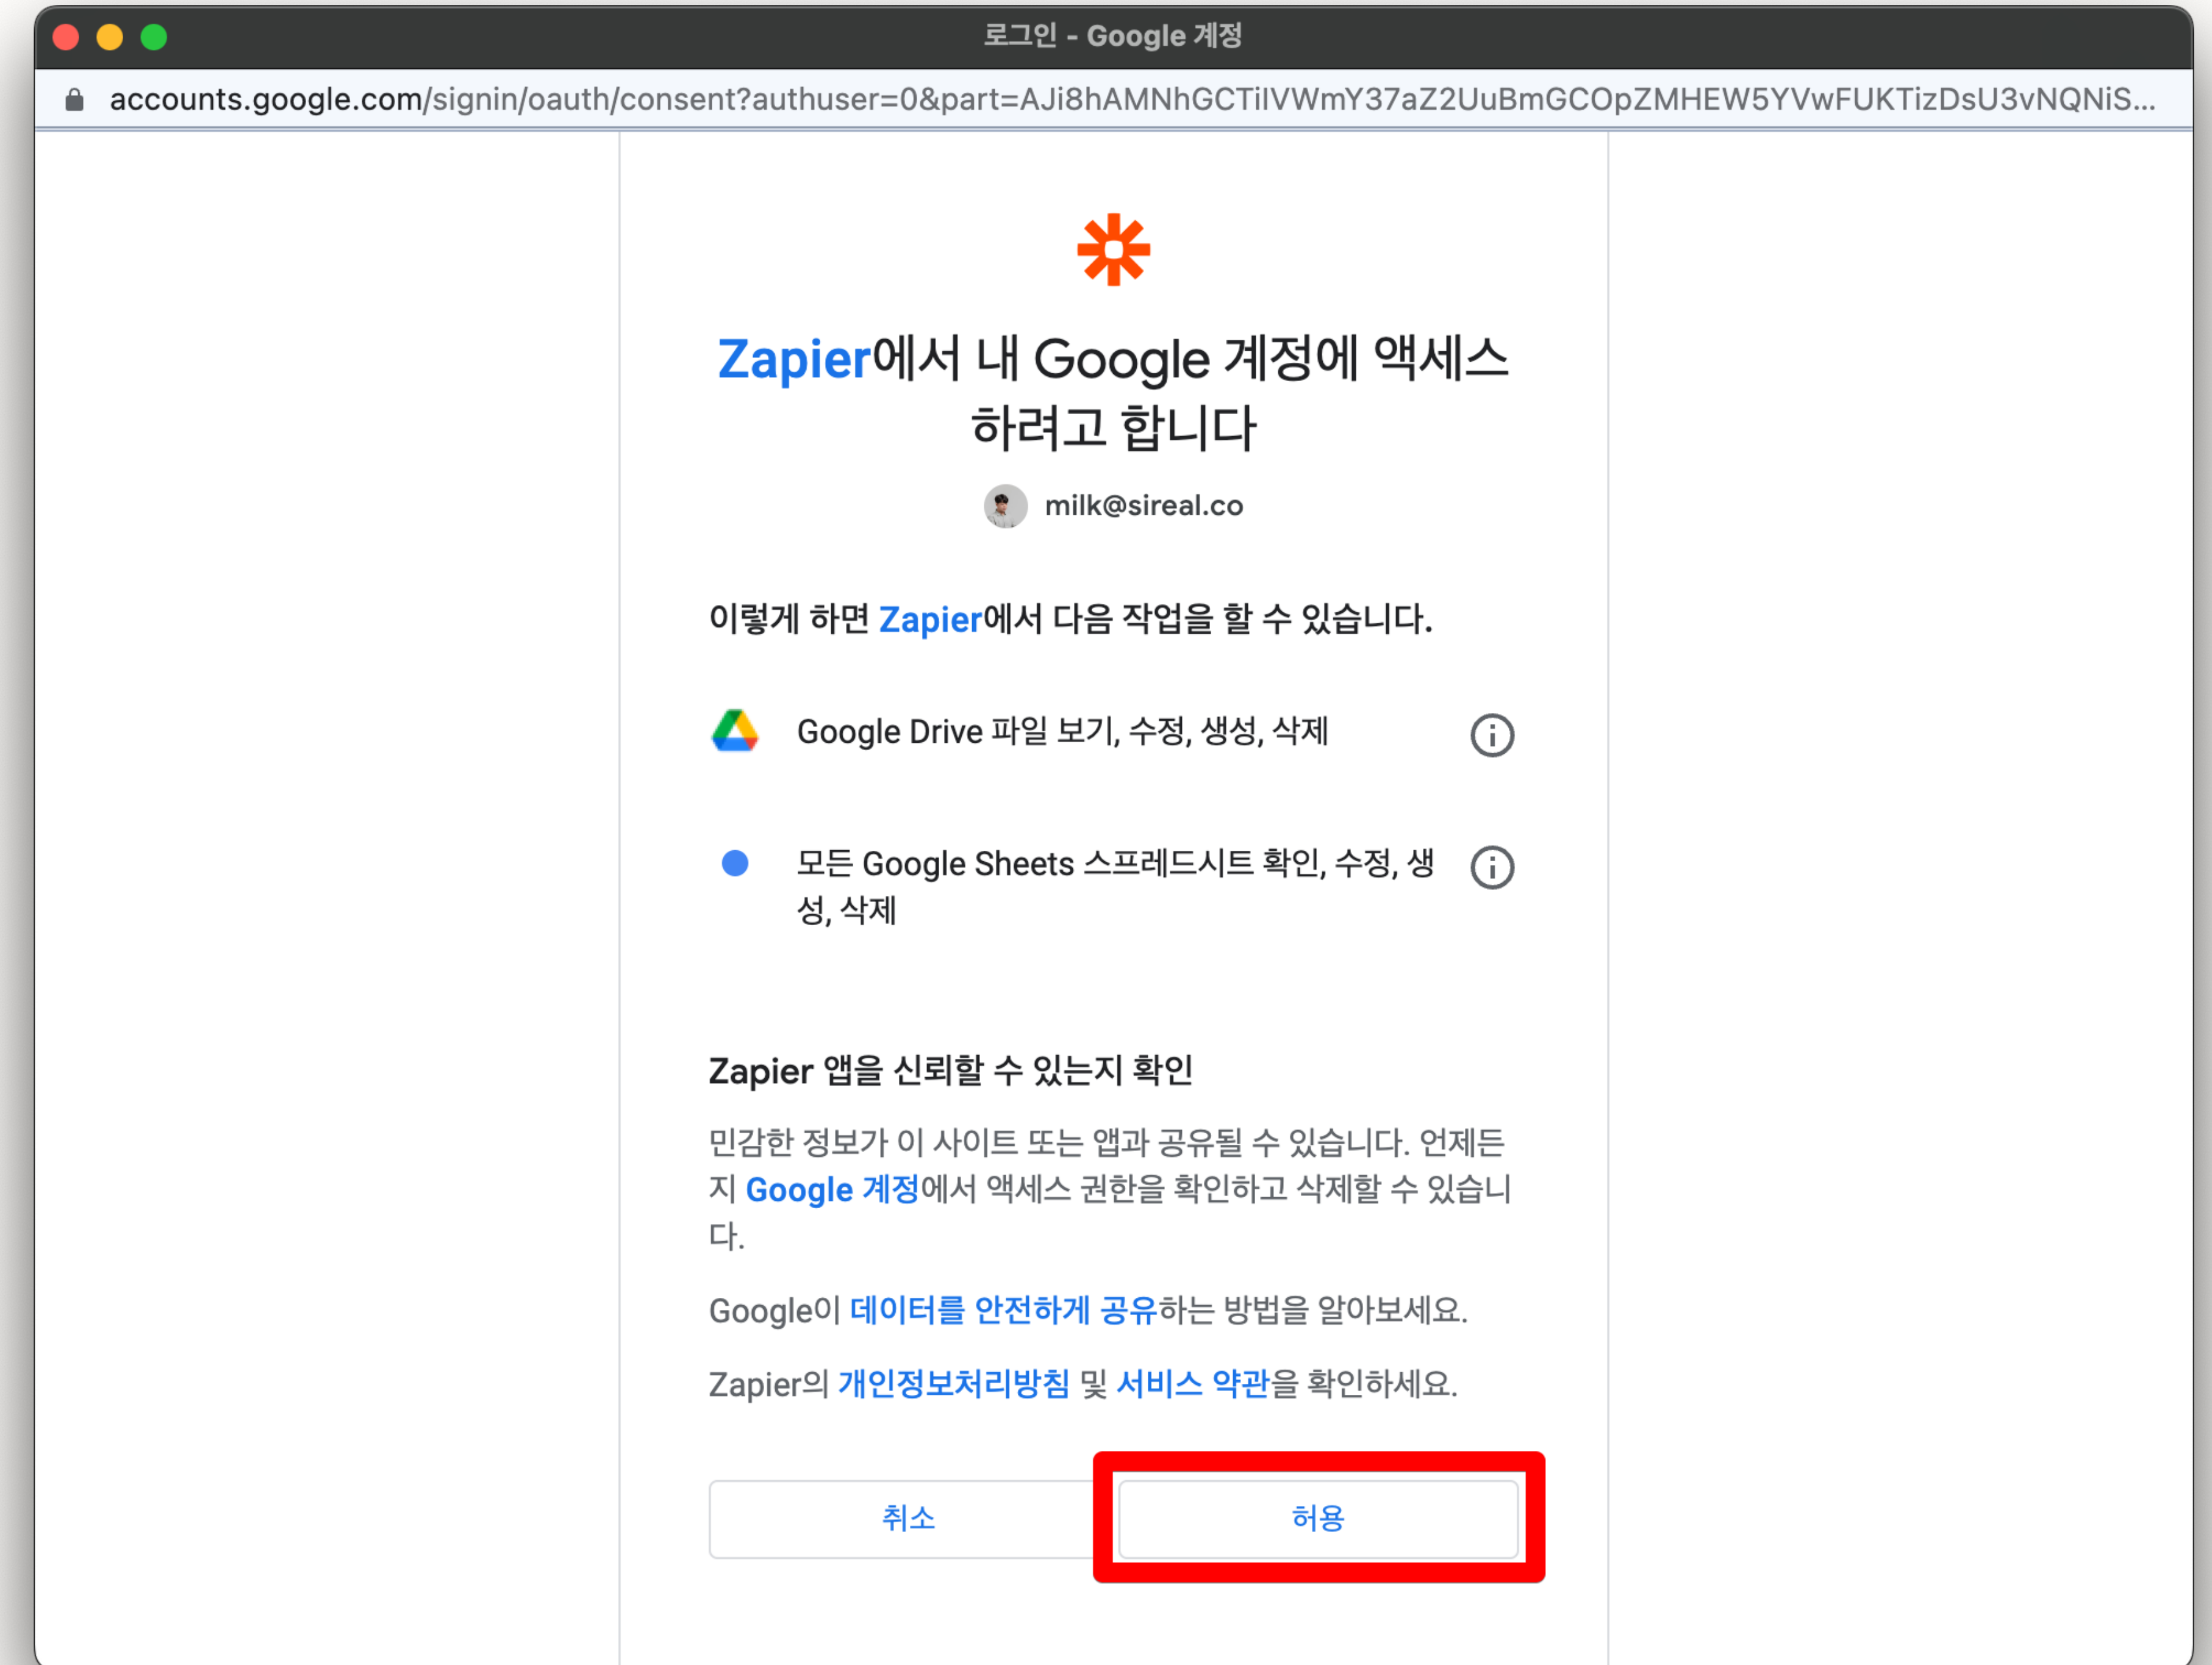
로그인 - Google 계정

accounts.google.com/signin/oauth/consent?authuser=0&part=AJi8hAMNhGCTiIVWmY37aZ2UuBmGCOpZMHEW5YVwFUKTizDsU3vNQNiS...

Zapier에서 내 Google 계정에 액세스하려고 합니다

milk@sireal.co

이렇게 하면 Zapier에서 다음 작업을 할 수 있습니다.

Google Drive 파일 보기, 수정, 생성, 삭제

모든 Google Sheets 스프레드시트 확인, 수정, 생성, 삭제

Zapier 앱을 신뢰할 수 있는지 확인

민감한 정보가 이 사이트 또는 앱과 공유될 수 있습니다. 언제든지 Google 계정에서 액세스 권한을 확인하고 삭제할 수 있습니다.

Google이 데이터를 안전하게 공유하는 방법을 알아보세요.

Zapier의 개인정보처리방침 및 서비스 약관을 확인하세요.

취소

허용